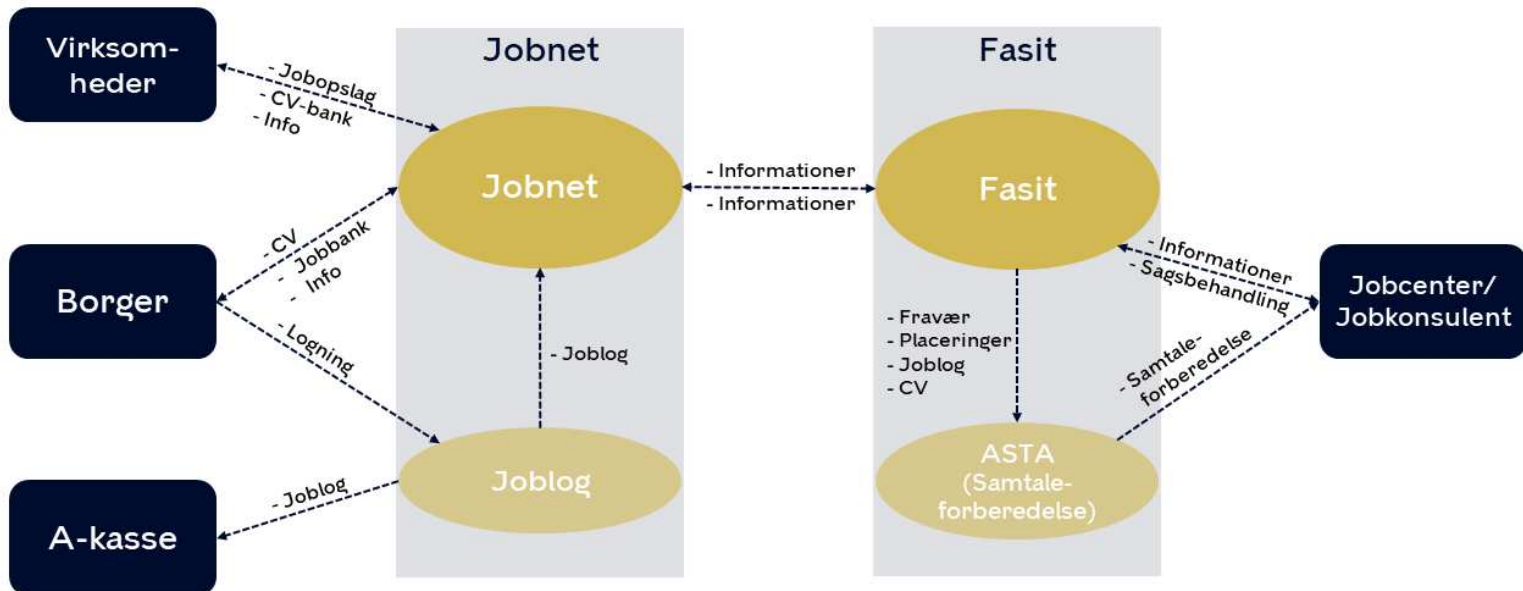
Virksomheder

Borger

A-kasse

Jobnet

Fasit

- Jobopslag
- CV-bank
- Info

- CV
- Jobbank
- Info

- Logning

- Joblog

Jobnet

- Joblog

Joblog

- Informationer
- Informationer

Fasit

- Fravær
- Placeringer
- Joblog
- CV

ASTA (Samtaleforberedelse)

- Informationer
- Sagsbehandling

- Samtaleforberedelse

Jobcenter/ Jobkonsulent